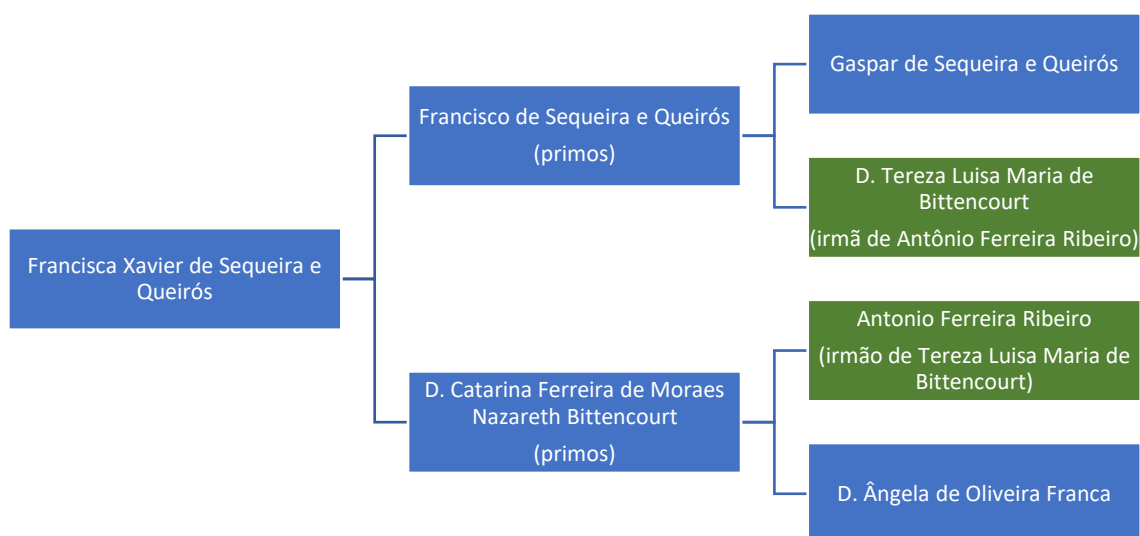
Francisca Xavier de Sequeira e Queirós

Francisco de Sequeira e Queirós
(primos)

Gaspar de Sequeira e Queirós

D. Tereza Luisa Maria de Bittencourt
(irmã de Antônio Ferreira Ribeiro)

D. Catarina Ferreira de Moraes Nazareth Bittencourt
(primos)

Antonio Ferreira Ribeiro
(irmão de Tereza Luisa Maria de Bittencourt)

D. Ângela de Oliveira Franca